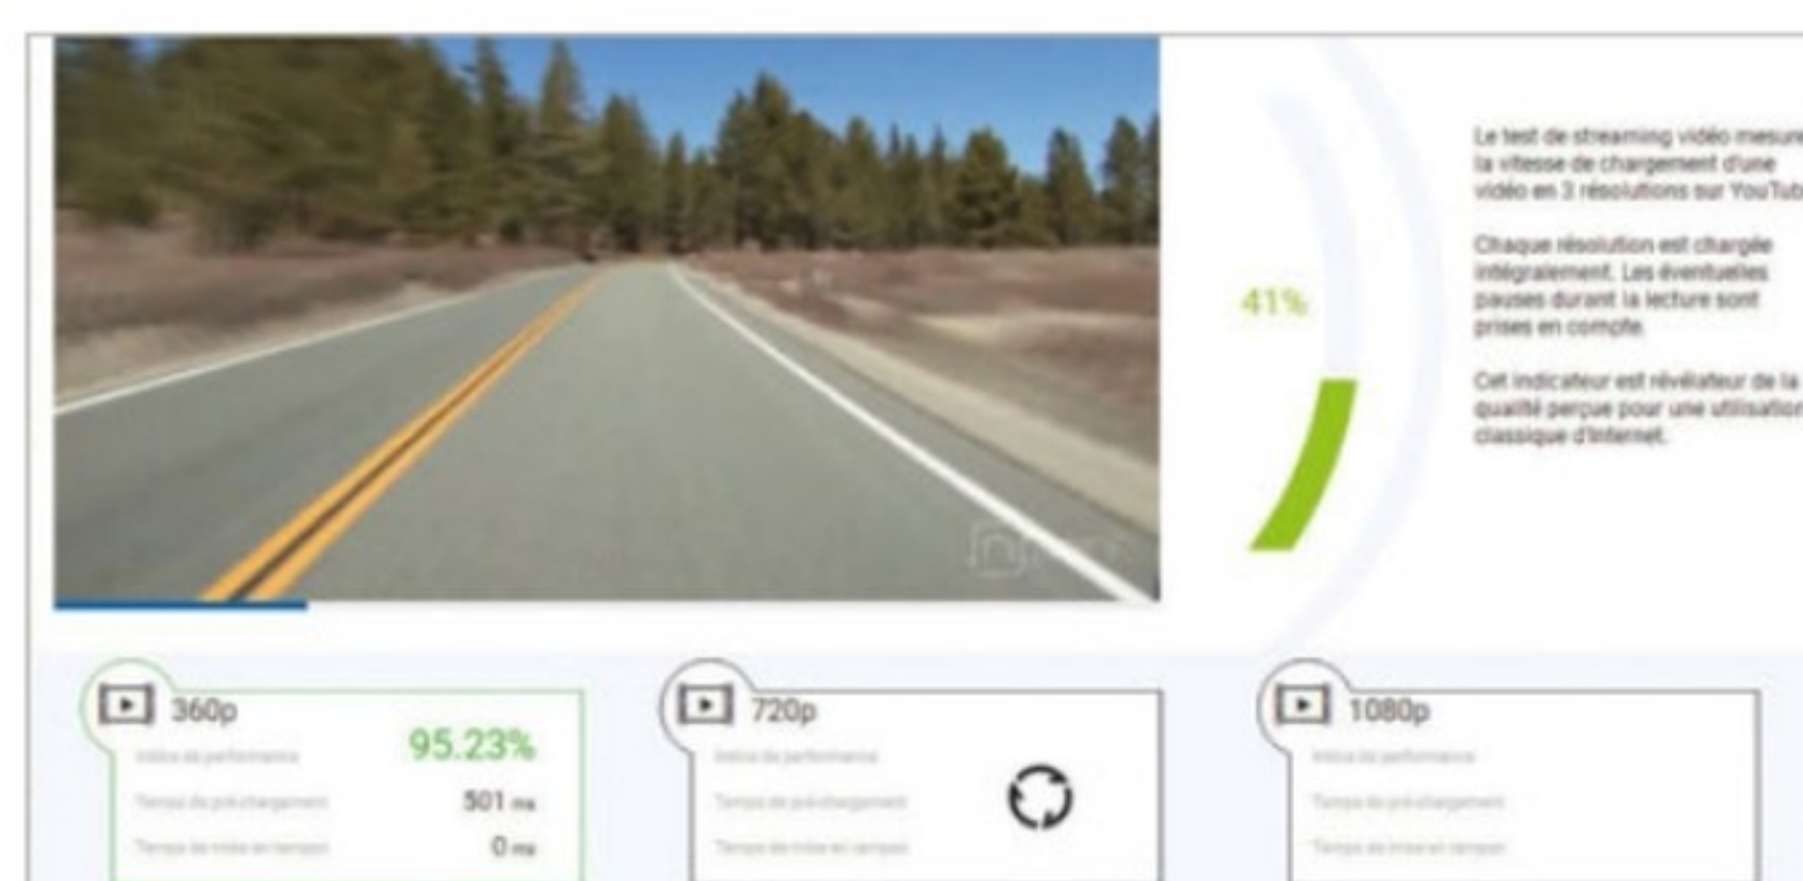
41%

Le test de streaming vidéo mesure la vitesse de chargement d'une vidéo en 3 résolutions sur YouTub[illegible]

Chaque résolution est chargée intégralement. Les éventuelles pauses durant la lecture sont prises en compte.

Cet indicateur est révélateur de la qualité perçue pour une utilisation classique d'Internet.

360p
Indice de performance 95.23%
Temps de pré-chargement 501 ms
Temps de mise en tampon 0 ms

720p
Indice de performance
Temps de pré-chargement
Temps de mise en tampon

1080p
Indice de performance
Temps de pré-chargement
Temps de mise en tampon